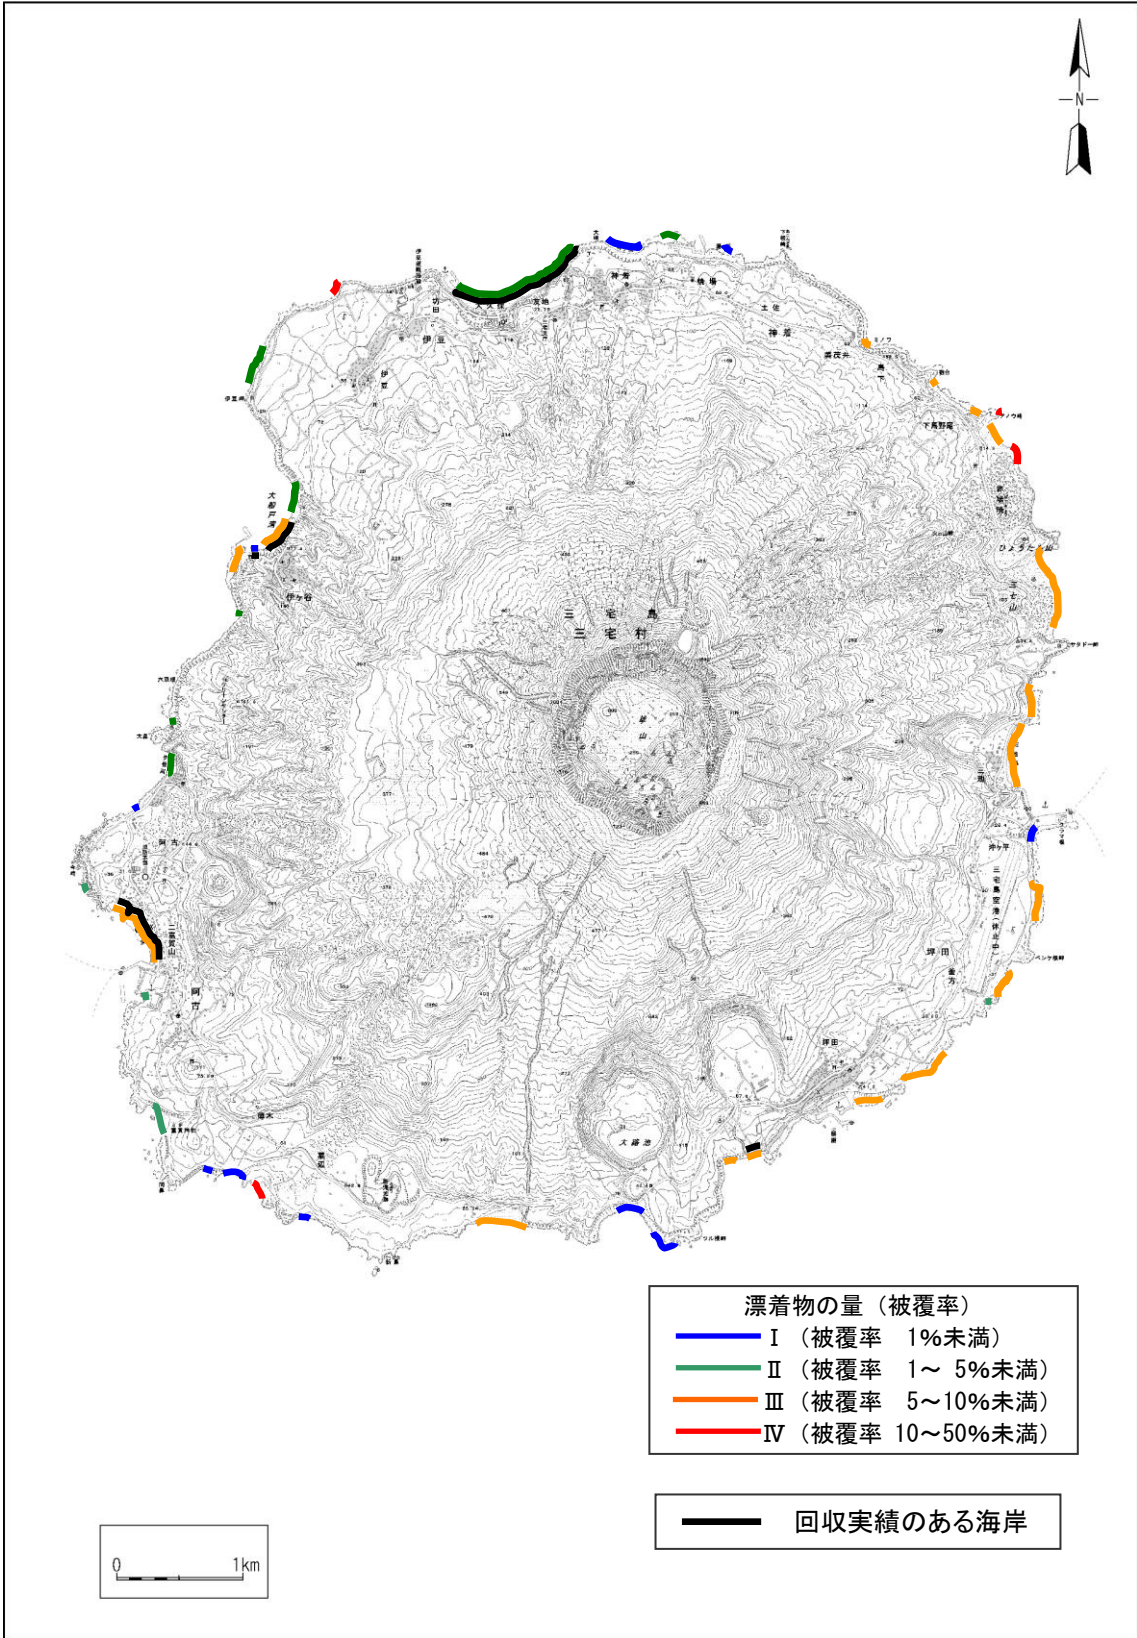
N

三宅島
三宅村

伊豆
神着
坪田
阿古
伊ヶ谷
ひょうたん山
三七山
雄山
大路池
三宅島空港
錆ヶ浜
坪田
釜方
神着

漂着物の量（被覆率）
Ⅰ（被覆率　1%未満）
Ⅱ（被覆率　1～　5%未満）
Ⅲ（被覆率　5～10%未満）
Ⅳ（被覆率　10～50%未満）

回収実績のある海岸

0　1km